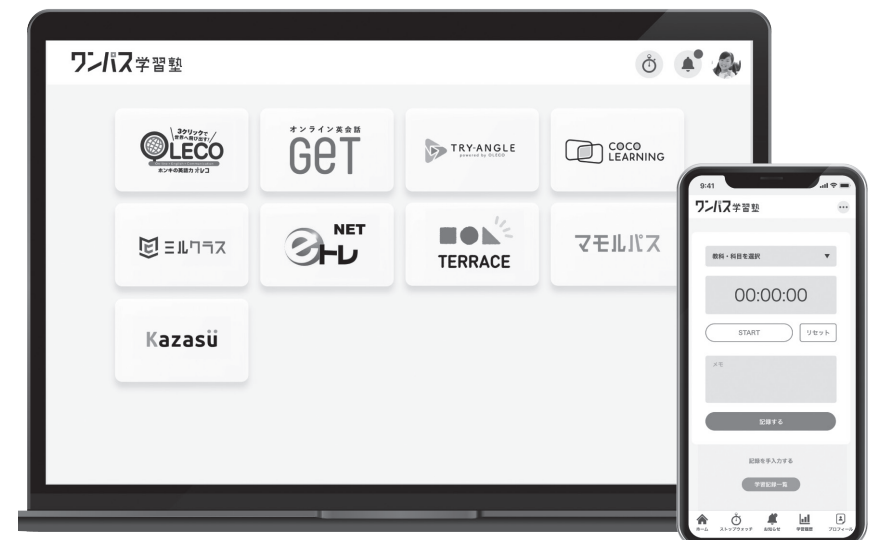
ワンパス学習塾

3クリックで世界へ飛び出す!
OLECO
ホンモノの英語力 オレコ

オンライン英会話
GET

TRY·ANGLE
powered by OLECO

COCO LEARNING

ミルクラス

NET
eトレ

TERRACE

マモルパス

Kazasu

9:41
ワンパス学習塾

教科・科目を選択
00:00:00
START
リセット
メモ
記録する
記録を手入力する
学習記録一覧

ホーム
ストップウォッチ
お知らせ
学習履歴
プロフィール